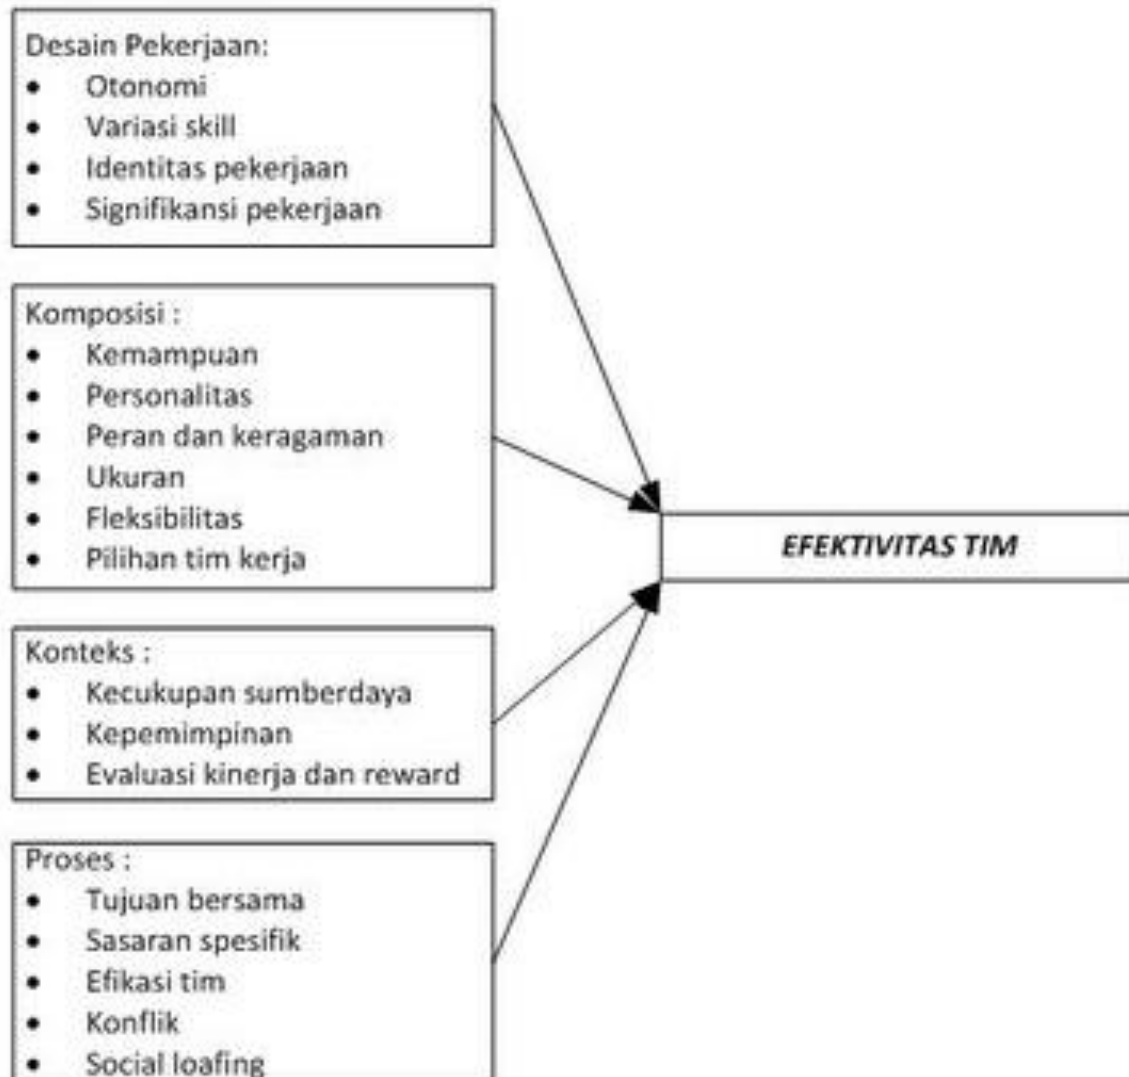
Desain Pekerjaan:
- Otonomi
- Variasi skill
- Identitas pekerjaan
- Signifikansi pekerjaan

Komposisi :
- Kemampuan
- Personalitas
- Peran dan keragaman
- Ukuran
- Fleksibilitas
- Pilihan tim kerja

Konteks :
- Kecukupan sumberdaya
- Kepemimpinan
- Evaluasi kinerja dan reward

Proses :
- Tujuan bersama
- Sasaran spesifik
- Efikasi tim
- Konflik
- Social loafing

EFEKTIVITAS TIM